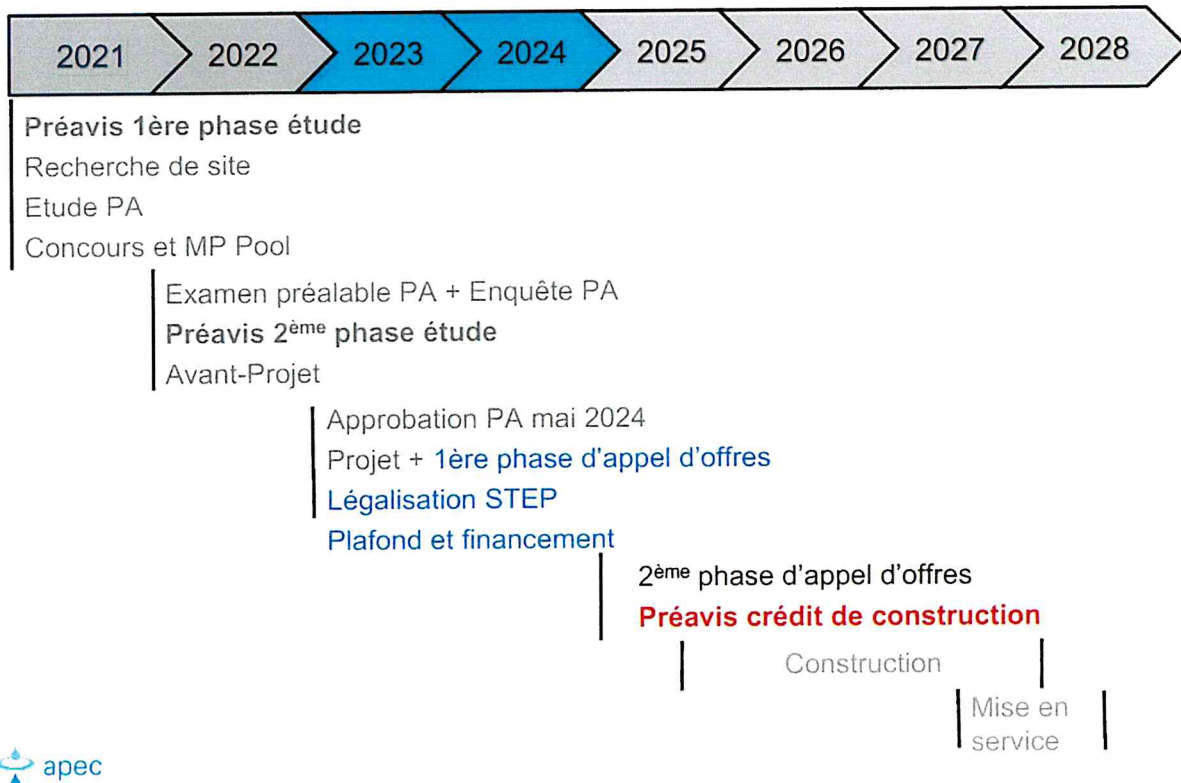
2021 2022 2023 2024 2025 2026 2027 2028

Préavis 1ère phase étude
Recherche de site
Etude PA
Concours et MP Pool

Examen préalable PA + Enquête PA
Préavis 2$^{ème}$ phase étude
Avant-Projet

Approbation PA mai 2024
Projet + 1ère phase d'appel d'offres
Légalisation STEP
Plafond et financement

2$^{ème}$ phase d'appel d'offres
Préavis crédit de construction

Construction

Mise en service

apec